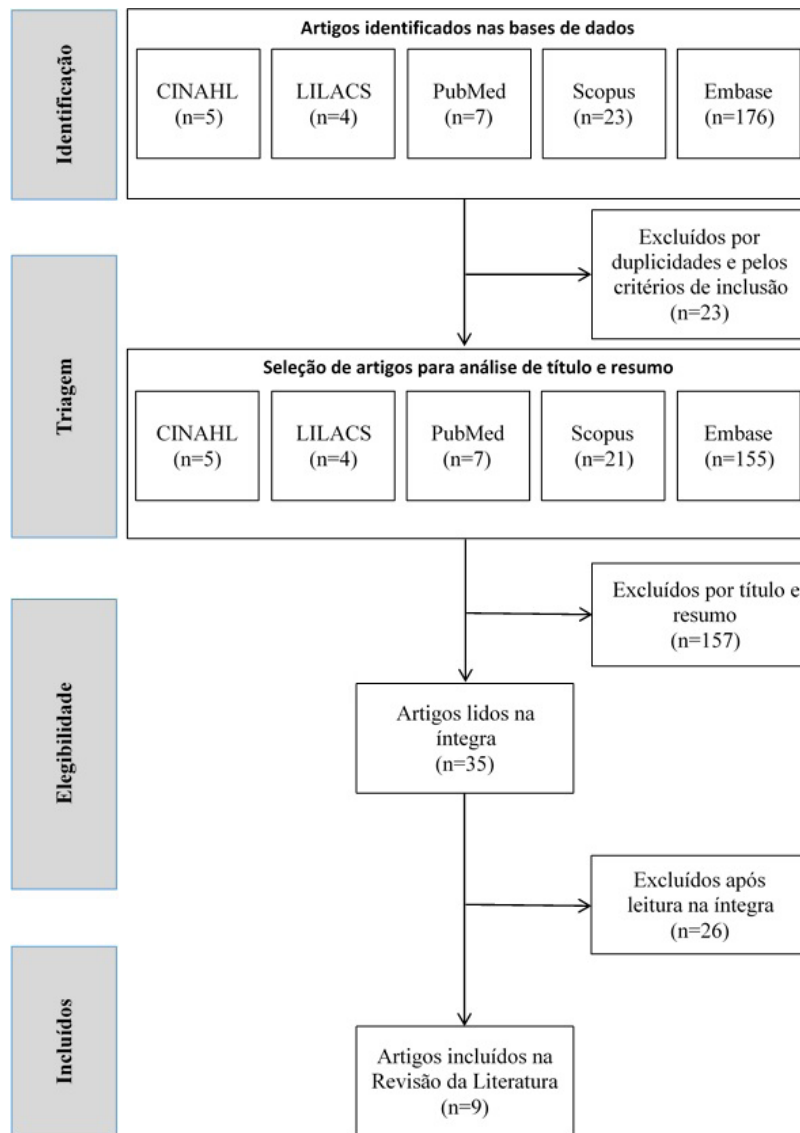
Identificação

Artigos identificados nas bases de dados

CINAHL (n=5)

LILACS (n=4)

PubMed (n=7)

Scopus (n=23)

Embase (n=176)

Excluídos por duplicidades e pelos critérios de inclusão (n=23)

Triagem

Seleção de artigos para análise de título e resumo

CINAHL (n=5)

LILACS (n=4)

PubMed (n=7)

Scopus (n=21)

Embase (n=155)

Excluídos por título e resumo (n=157)

Elegibilidade

Artigos lidos na íntegra (n=35)

Excluídos após leitura na íntegra (n=26)

Incluídos

Artigos incluídos na Revisão da Literatura (n=9)